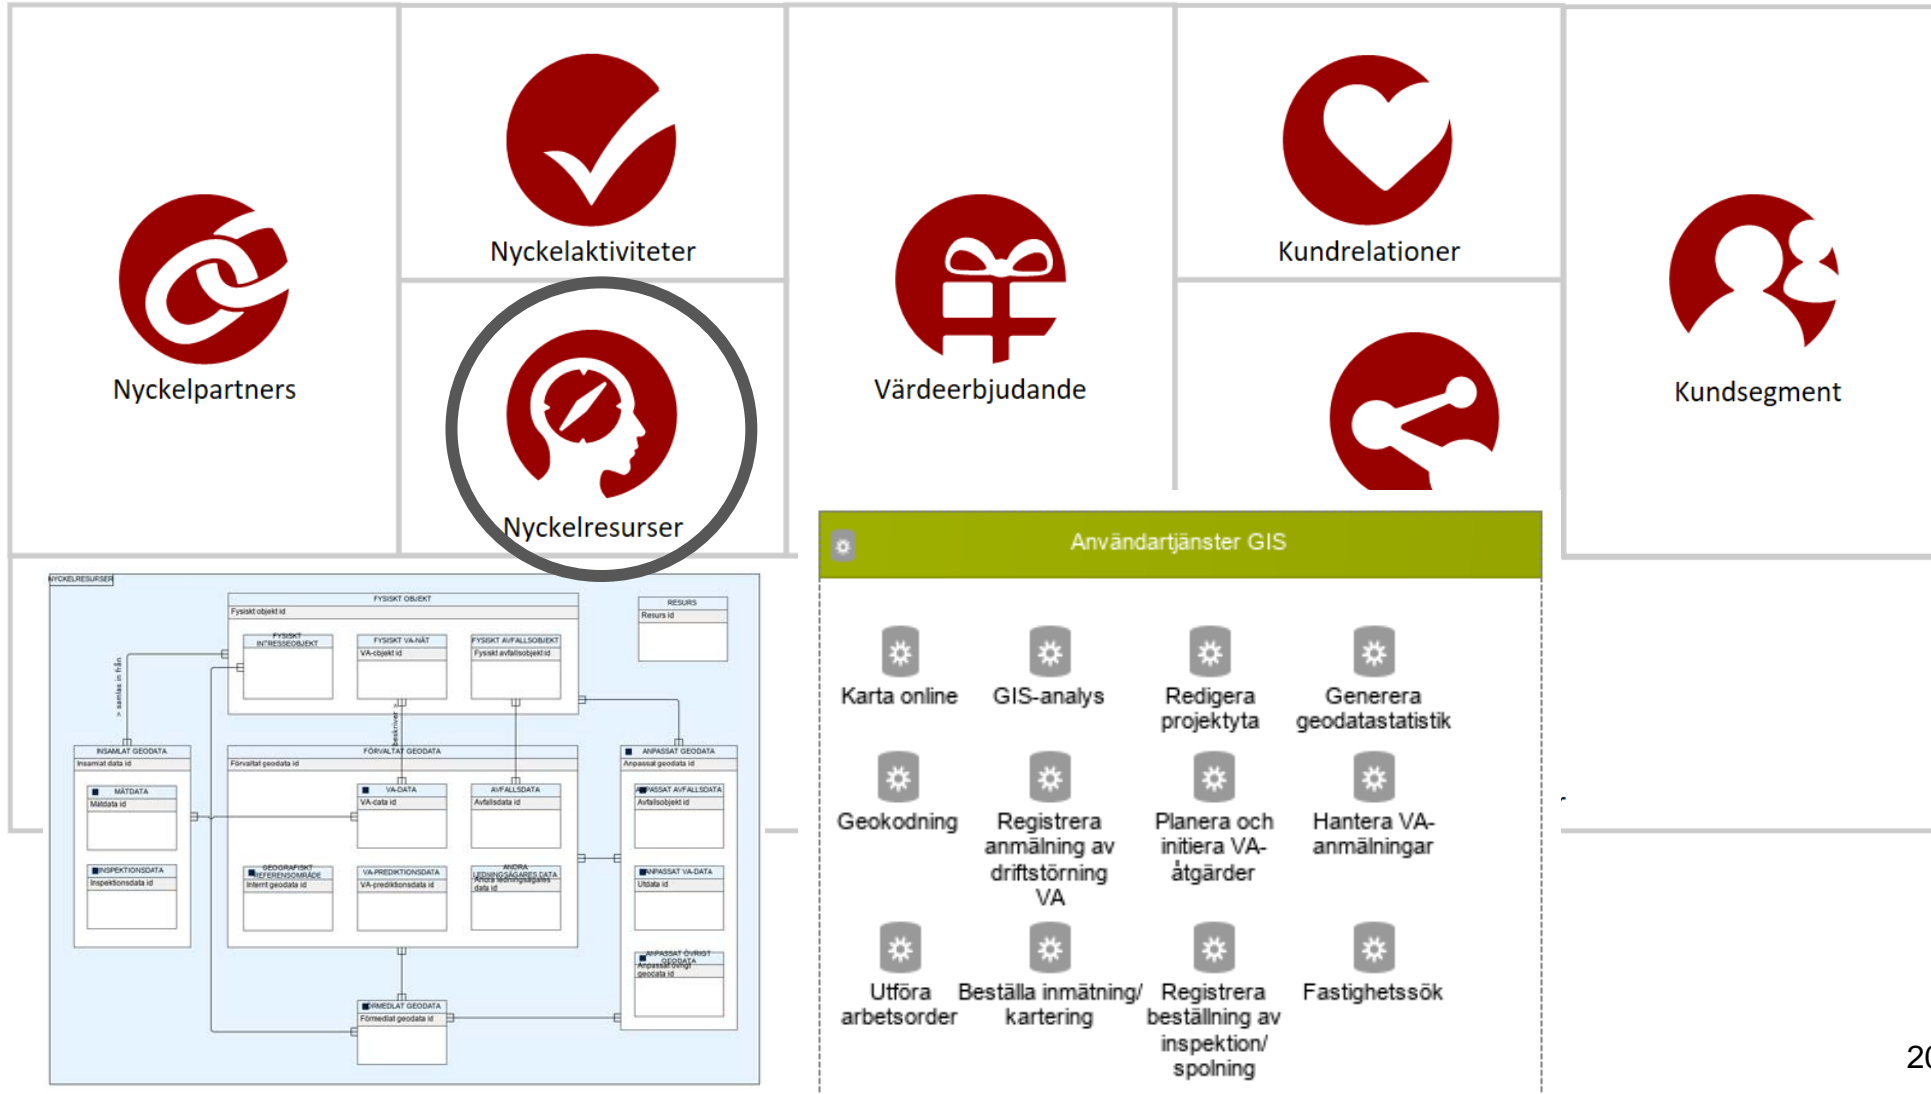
Nyckelaktiviteter

Kundrelationer

Nyckelpartners

Värdeerbjudande

Kundsegment

Nyckelresurser

NYCKELRESURSER

FYSISKT OBJEKT
Fysiskt objekt id

FYSISKT INTRESSEOBJEKT

FYSISKT VA-NÄT
VA-objekt id

FYSISKT AVFALLSOBJEKT
Fysiskt avfallsobjekt id

RESURS
Resurs id

INSAMLAT GEODATA
Insamlat data id

MÄTDATA
Mätdata id

INSPEKTIONSDATA
Inspektionsdata id

FÖRVALTAT GEODATA
Förvaltat geodata id

VA-DATA
VA-data id

AVFALLSDATA
Avfallsdata id

GEOGRAFISKT REFERENSOMRÅDE
Internt geodata id

VA-PREDIKTIONSDATA
VA-prediktionsdata id

ANDRA LEDNINGSÄGARES DATA
Andra ledningsägares data id

ANPASSAT GEODATA
Anpassat geodata id

ANPASSAT AVFALLSDATA
Avfallsobjekt id

ANPASSAT VA-DATA
Utdata id

ANPASSAT ÖVRIGT GEODATA
Anpassat övrigt geodata id

FÖRMEDLAT GEODATA
Förmedlat geodata id

Användartjänster GIS

Karta online

GIS-analys

Redigera projektyta

Generera geodatastatistik

Geokodning

Registrera anmälning av driftstörning VA

Planera och initiera VA-åtgärder

Hantera VA-anmälningar

Utföra arbetsorder

Beställa inmätning/ kartering

Registrera beställning av inspektion/ spolning

Fastighetssök

20